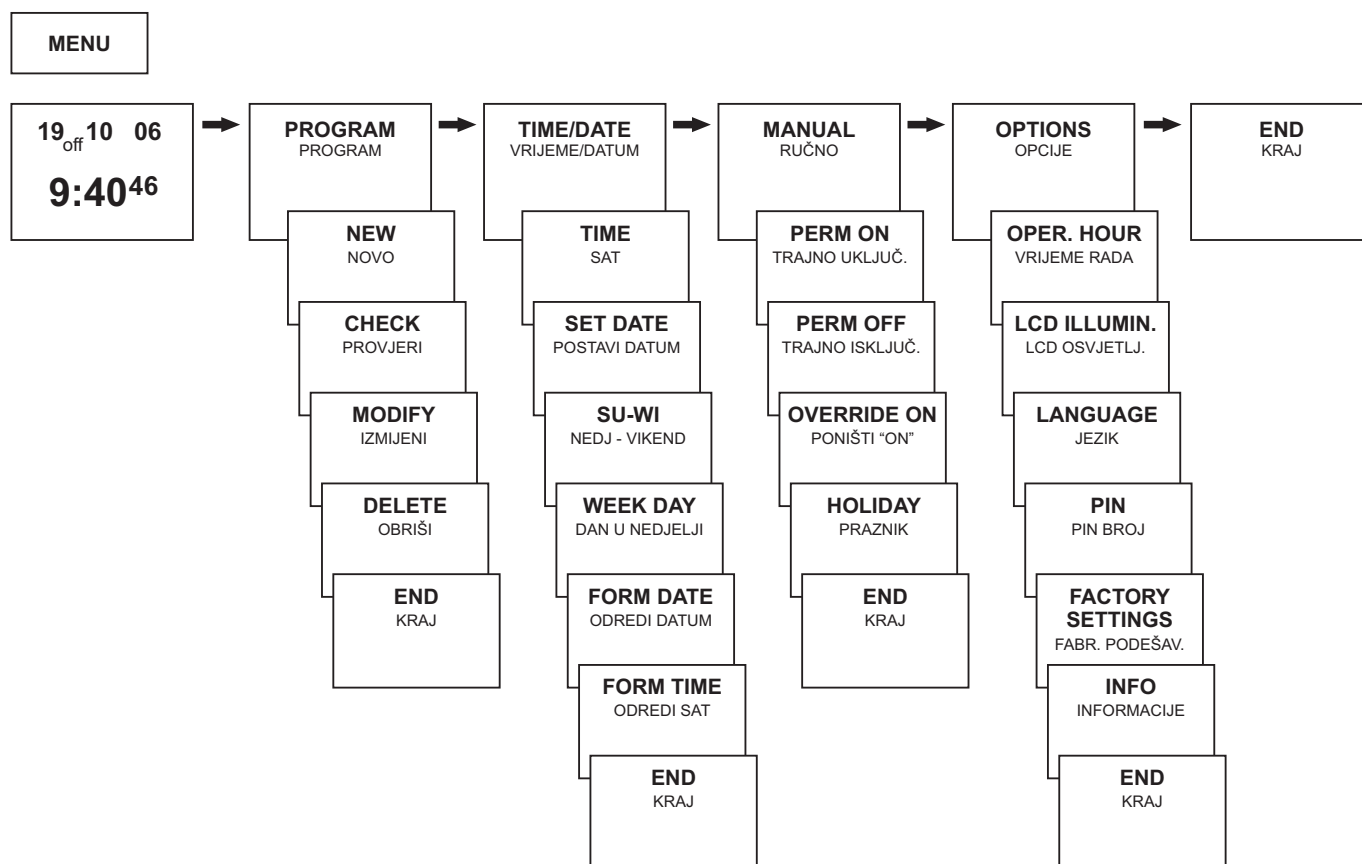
MENU

$19_{off}$10 06

$9{:}40^{46}$

PROGRAM
PROGRAM

NEW
NOVO

CHECK
PROVJERI

MODIFY
IZMIJENI

DELETE
OBRIŠI

END
KRAJ

TIME/DATE
VRIJEME/DATUM

TIME
SAT

SET DATE
POSTAVI DATUM

SU-WI
NEDJ - VIKEND

WEEK DAY
DAN U NEDJELJI

FORM DATE
ODREDI DATUM

FORM TIME
ODREDI SAT

END
KRAJ

MANUAL
RUČNO

PERM ON
TRAJNO UKLJUČ.

PERM OFF
TRAJNO ISKLJUČ.

OVERRIDE ON
PONIŠTI "ON"

HOLIDAY
PRAZNIK

END
KRAJ

OPTIONS
OPCIJE

OPER. HOUR
VRIJEME RADA

LCD ILLUMIN.
LCD OSVJETLJ.

LANGUAGE
JEZIK

PIN
PIN BROJ

FACTORY SETTINGS
FABR. PODEŠAV.

INFO
INFORMACIJE

END
KRAJ

END
KRAJ